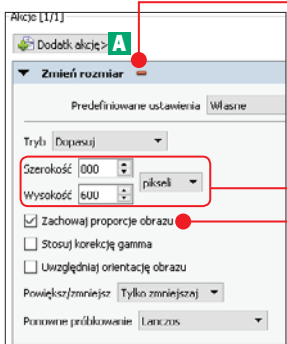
Akcje [1/1]

Dodatk akcję> A

Zmień rozmiar

Predefiniowane ustawienia Własne

Tryb Dopasuj

Szerokość 800

Wysokość 600

pikseli

Zachowaj proporcje obrazu

Stosuj korekcję gamma

Uwzględniaj orientację obrazu

Powiększ/zmniejsz Tylko zmniejszaj

Ponowne próbkowanie Lanczos